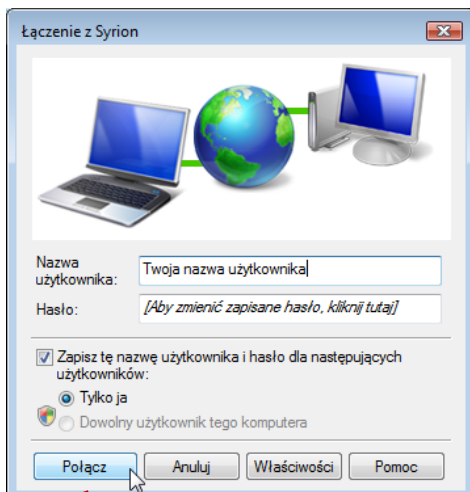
Łączenie z Syrion

Nazwa użytkownika: Twoja nazwa użytkownika

Hasło: [Aby zmienić zapisane hasło, kliknij tutaj]

Zapisz tę nazwę użytkownika i hasło dla następujących użytkowników:

Tylko ja

Dowolny użytkownik tego komputera

Połącz | Anuluj | Właściwości | Pomoc